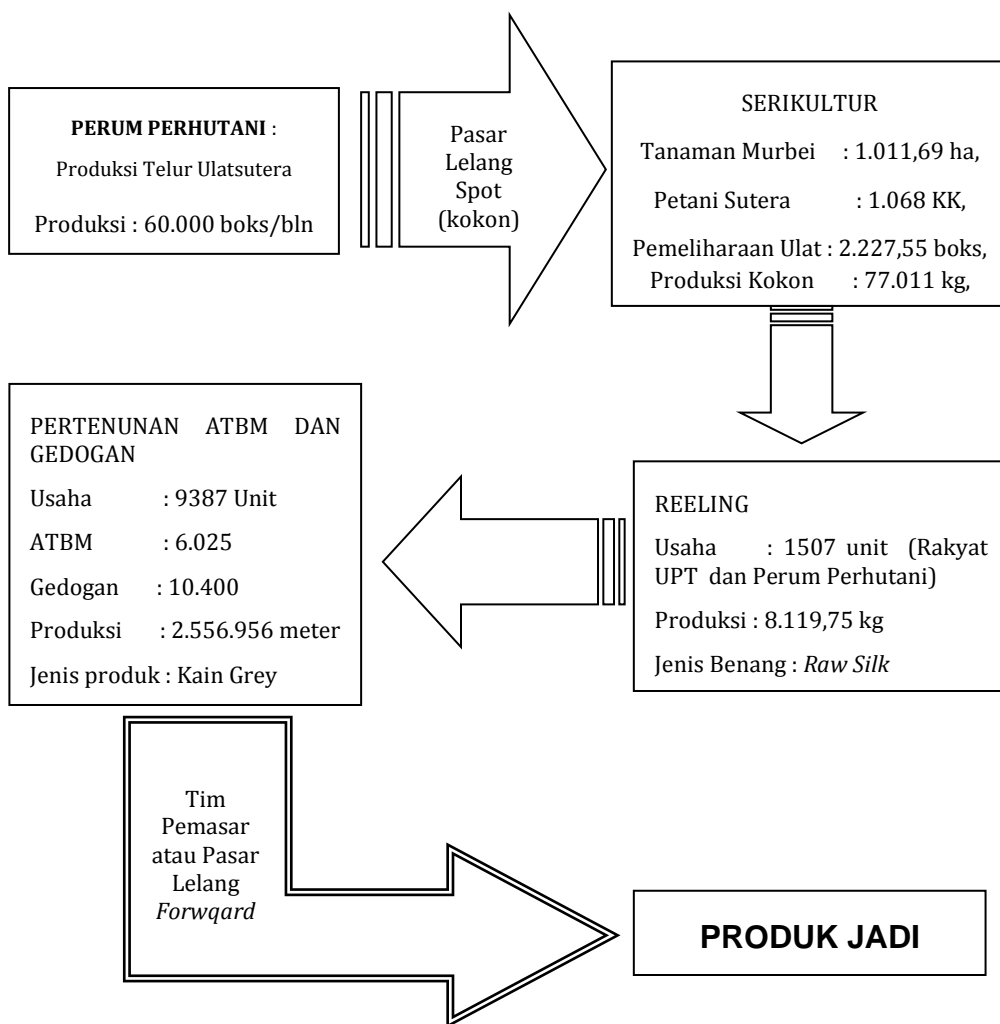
PERUM PERHUTANI :

Produksi Telur Ulatsutera

Produksi : 60.000 boks/bln

Pasar Lelang Spot (kokon)

SERIKULTUR

Tanaman Murbei : 1.011,69 ha,

Petani Sutera : 1.068 KK,

Pemeliharaan Ulat : 2.227,55 boks,
Produksi Kokon : 77.011 kg,

PERTENUNAN ATBM DAN GEDOGAN

Usaha : 9387 Unit

ATBM : 6.025

Gedogan : 10.400

Produksi : 2.556.956 meter

Jenis produk : Kain Grey

REELING

Usaha : 1507 unit (Rakyat UPT dan Perum Perhutani)

Produksi : 8.119,75 kg

Jenis Benang : *Raw Silk*

Tim Pemasar atau Pasar Lelang *Forwqard*

PRODUK JADI